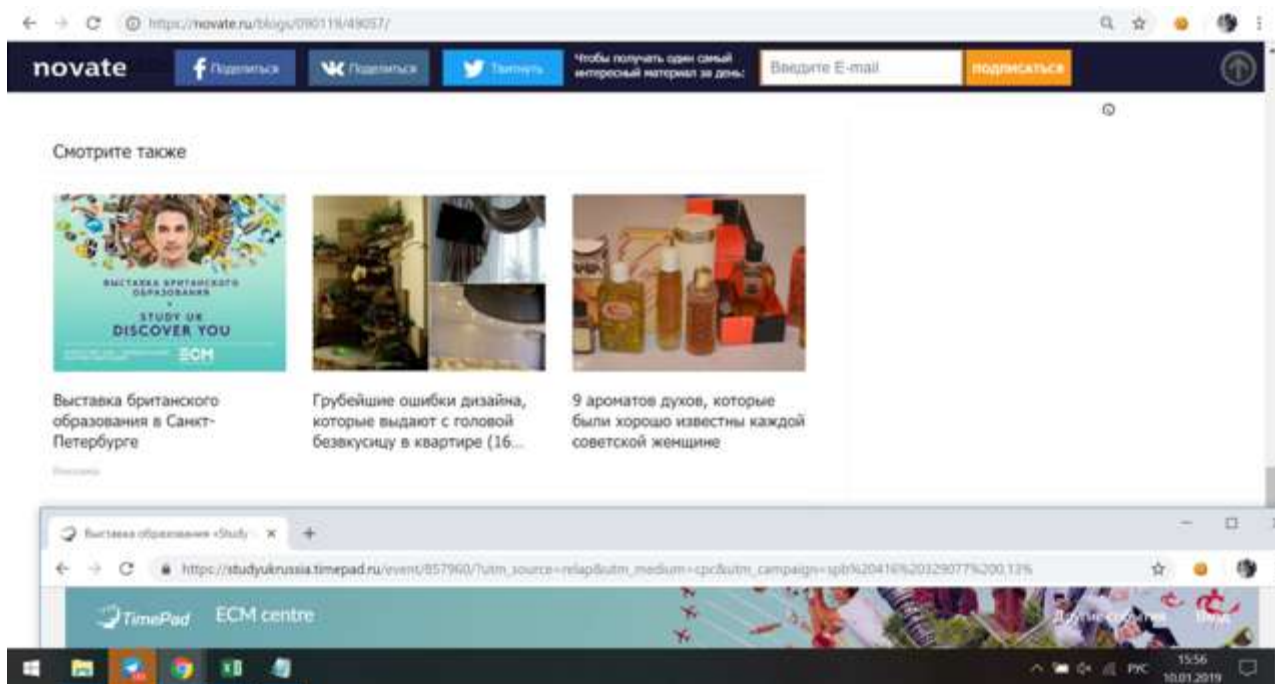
https://novate.ru/blogs/090119/49057/

novate
Поделиться
Поделиться
Твитнуть
Чтобы получать один самый интересный материал за день:
Введите E-mail
подписаться

Смотрите также

ВЫСТАВКА БРИТАНСКОГО ОБРАЗОВАНИЯ
STUDY UK
DISCOVER YOU
ECM

Выставка британского образования в Санкт-Петербурге
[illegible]

Грубейшие ошибки дизайна, которые выдают с головой безвкусицу в квартире (16...

9 ароматов духов, которые были хорошо известны каждой советской женщине

Выставка образования «Study
https://studyukrussia.timepad.ru/event/857960/?utm_source=relap&utm_medium=cpc&utm_campaign=spb%2041б%20329077%200,13%

TimePad
ECM centre

РУС
15:56
10.01.2019